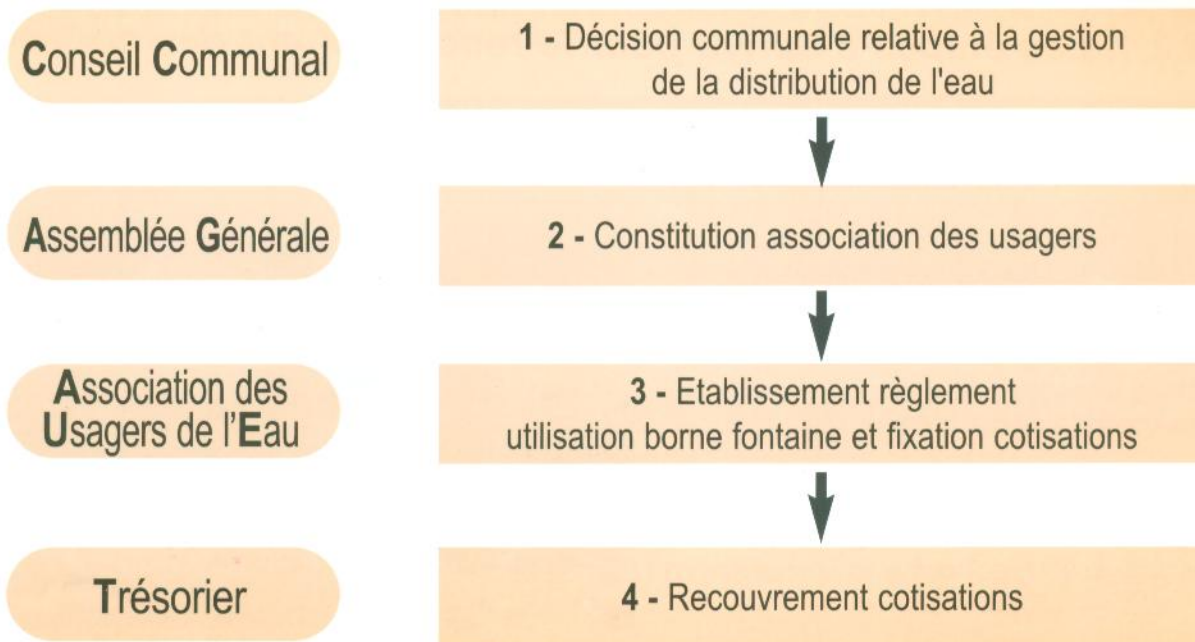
Conseil Communal

1 - Décision communale relative à la gestion de la distribution de l'eau

Assemblée Générale

2 - Constitution association des usagers

Association des Usagers de l'Eau

3 - Etablissement règlement utilisation borne fontaine et fixation cotisations

Trésorier

4 - Recouvrement cotisations